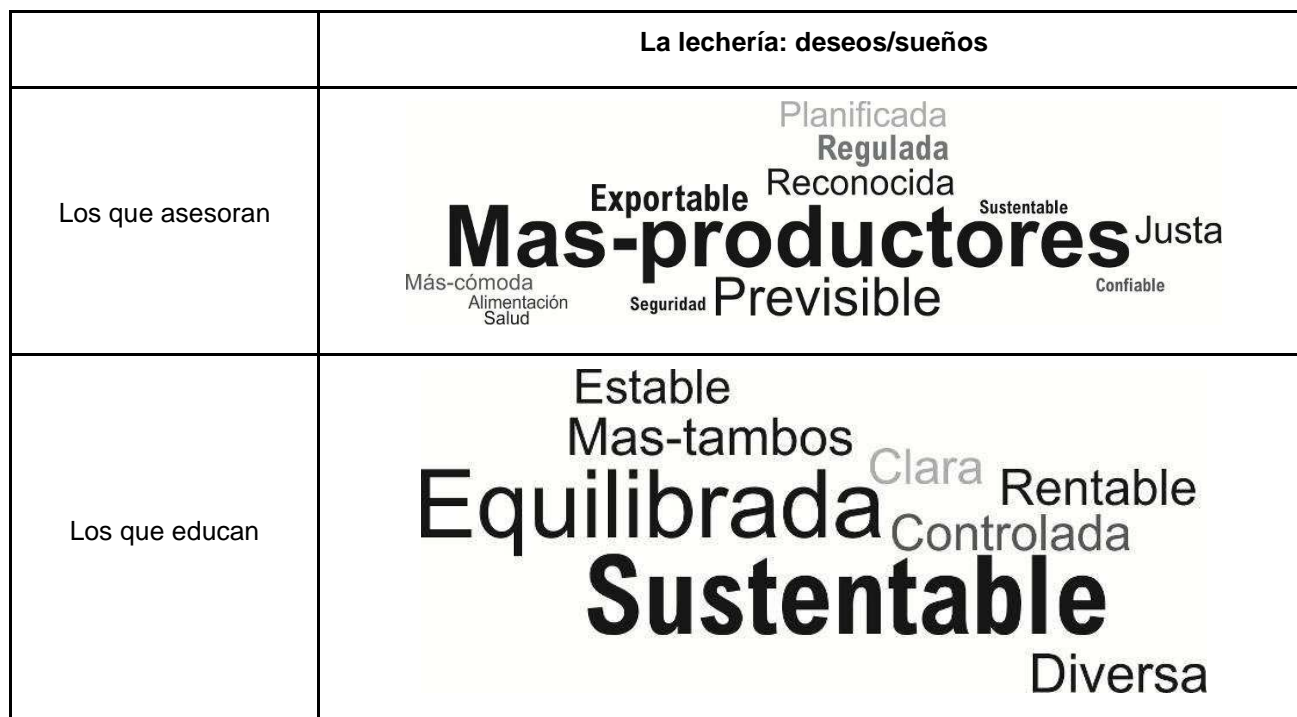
| | La lechería: deseos/sueños |
|---|---|
| Los que asesoran | Planificada Regulada Exportable Reconocida Sustentable Mas-productores Justa Más-cómoda Alimentación Salud Seguridad Previsible Confiable |
| Los que educan | Estable Mas-tambos Clara Equilibrada Rentable Controlada Sustentable Diversa |